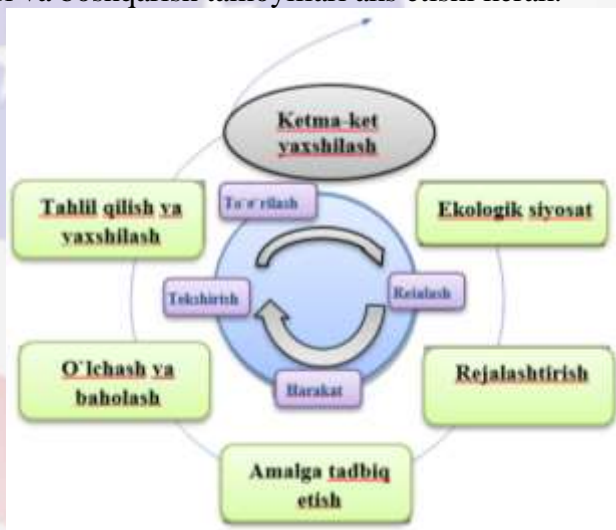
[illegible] va boshqarish talabyntari ans etishi kerak.

Ketma-ket yaxshilash

Tahlil qilish va yaxshilash

Ta'sirlash

Ekologik siyosat

Tekshirish

Rejalash

Rejalashtirish

O`lchash va baholash

Harakat

Amalga tadbiq etish